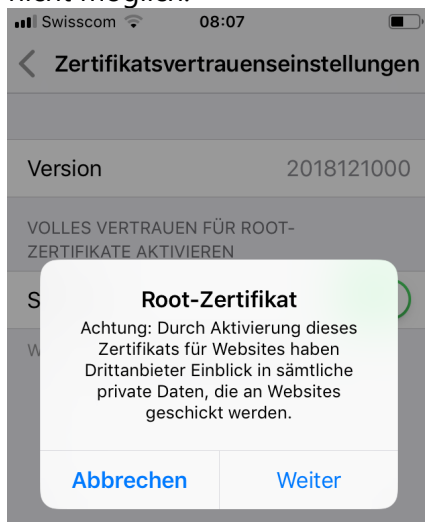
nicht möglich.

Swisscom 08:07

Zertifikatsvertrauenseinstellungen

Version 2018121000

VOLLES VERTRAUEN FÜR ROOT-ZERTIFIKATE AKTIVIEREN

S

W

Root-Zertifikat

Achtung: Durch Aktivierung dieses Zertifikats für Websites haben Drittanbieter Einblick in sämtliche private Daten, die an Websites geschickt werden.

Abbrechen Weiter